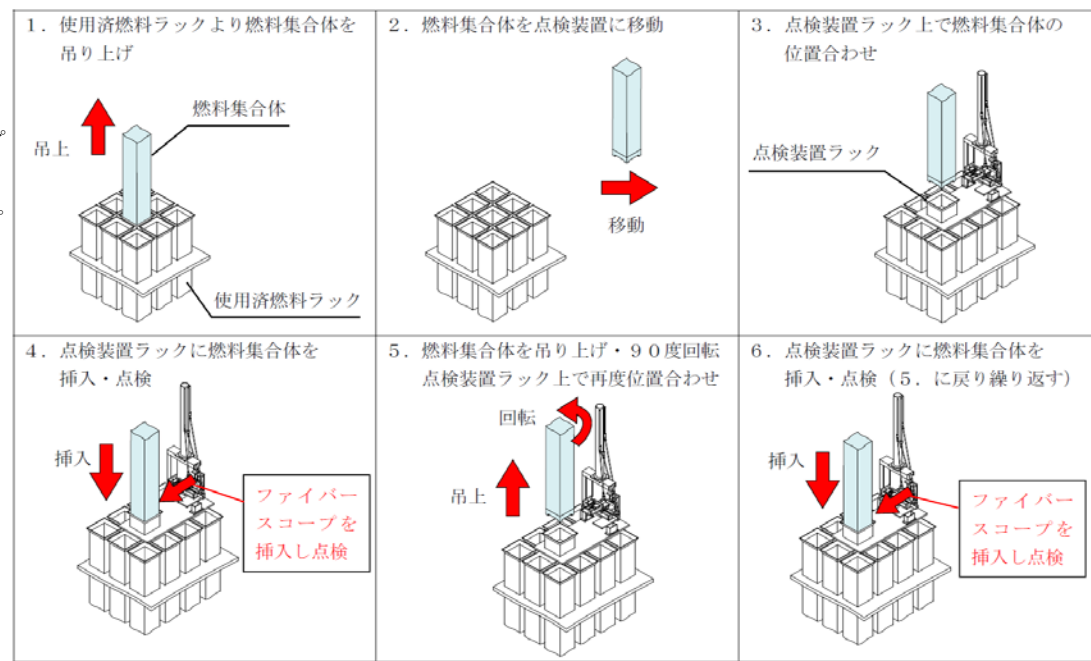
１．使用済燃料ラックより燃料集合体を吊り上げ

燃料集合体

吊上

使用済燃料ラック

２．燃料集合体を点検装置に移動

移動

３．点検装置ラック上で燃料集合体の位置合わせ

点検装置ラック

４．点検装置ラックに燃料集合体を挿入・点検

挿入

ファイバースコープを挿入し点検

５．燃料集合体を吊り上げ・９０度回転点検装置ラック上で再度位置合わせ

回転

吊上

６．点検装置ラックに燃料集合体を挿入・点検（５．に戻り繰り返す）

挿入

ファイバースコープを挿入し点検